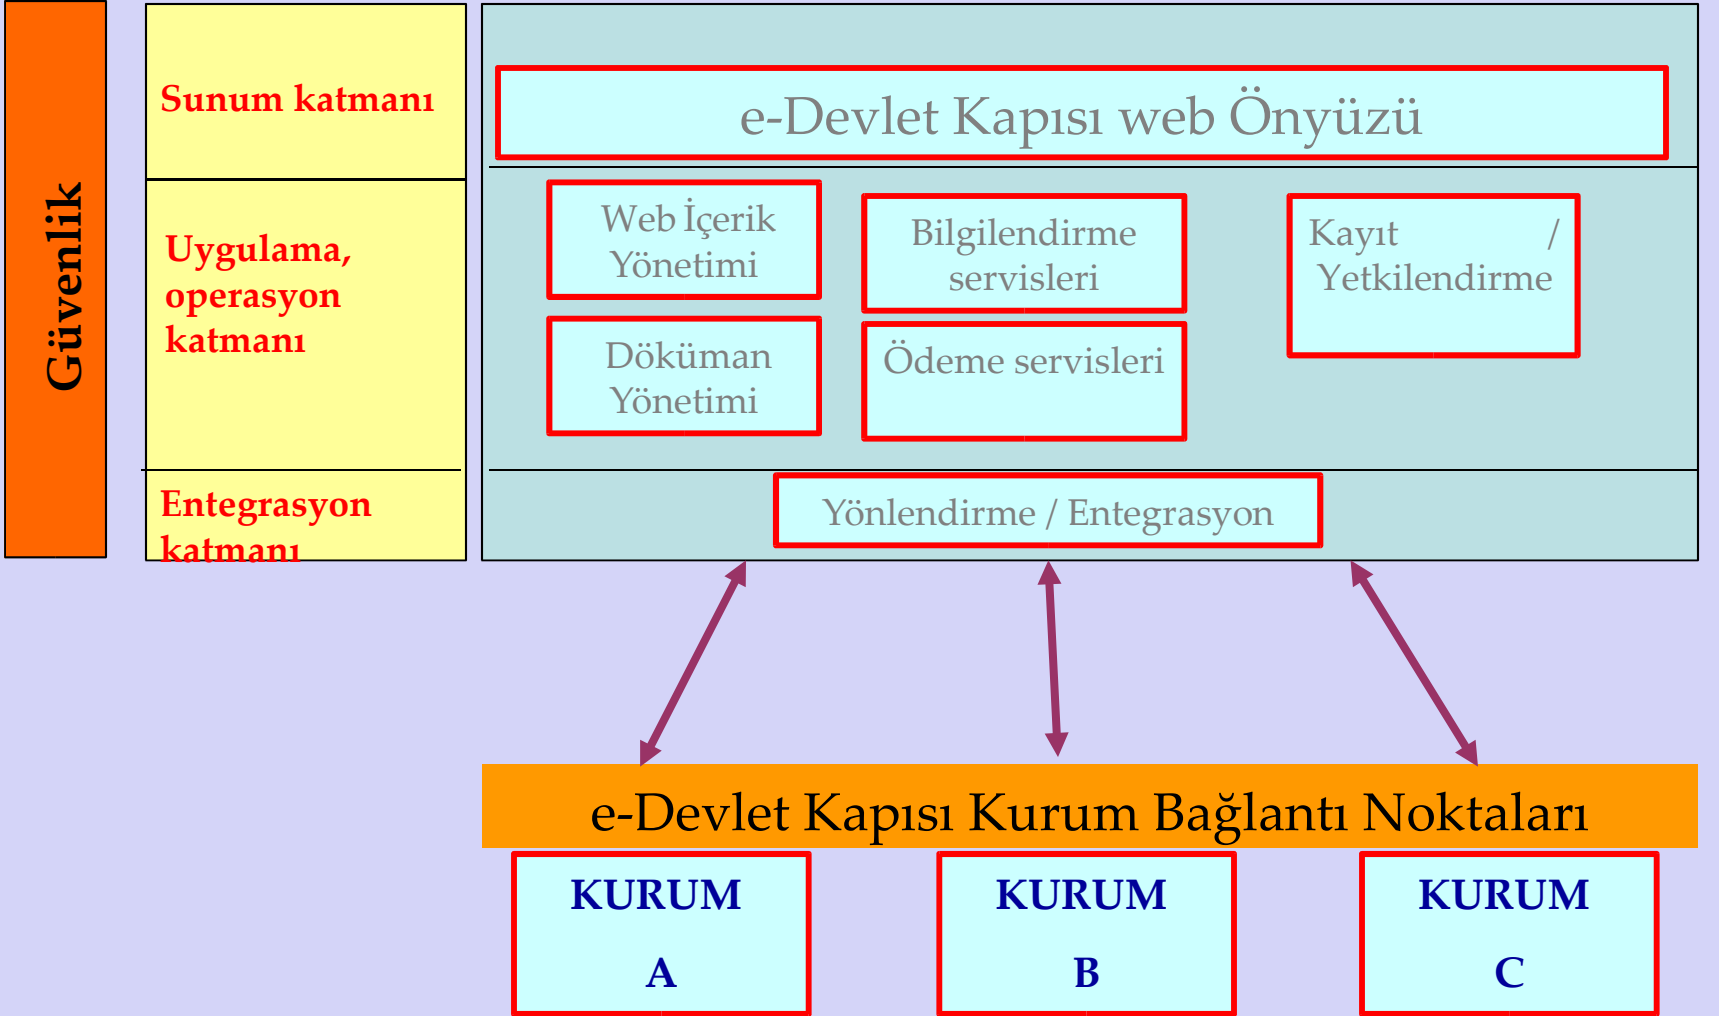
Güvenlik

Sunum katmanı

Uygulama, operasyon katmanı

Entegrasyon katmanı

e-Devlet Kapısı web Önyüzü

Web İçerik Yönetimi

Bilgilendirme servisleri

Kayıt / Yetkilendirme

Döküman Yönetimi

Ödeme servisleri

Yönlendirme / Entegrasyon

e-Devlet Kapısı Kurum Bağlantı Noktaları

KURUM A

KURUM B

KURUM C